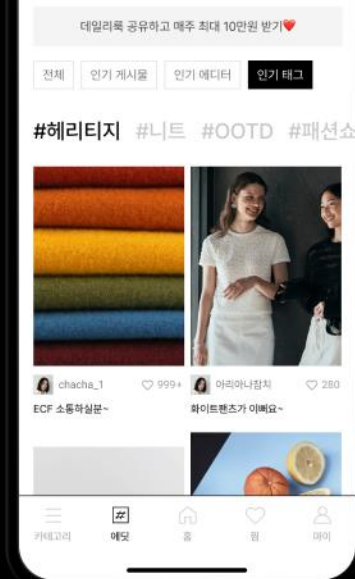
데일리룩 공유하고 매주 최대 10만원 받기❤️

전체 | 인기 게시물 | 인기 에디터 | 인기 태그

#헤리티지 #니트 #OOTD #패션쇼

chacha_1 ♡ 999+
ECF 소통하실분~

아리아나참치 ♡ 280
화이트팬츠가 이뻐요~

카테고리 | 에딧 | 홈 | 찜 | 마이